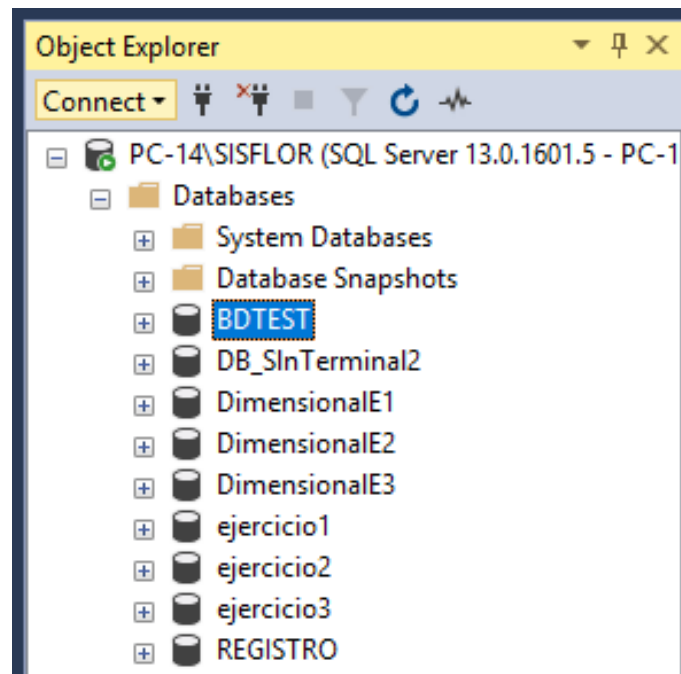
Object Explorer

Connect

PC-14\SISFLOR (SQL Server 13.0.1601.5 - PC-1

Databases

System Databases

Database Snapshots

BDTEST

DB_SInTerminal2

DimensionalE1

DimensionalE2

DimensionalE3

ejercicio1

ejercicio2

ejercicio3

REGISTRO